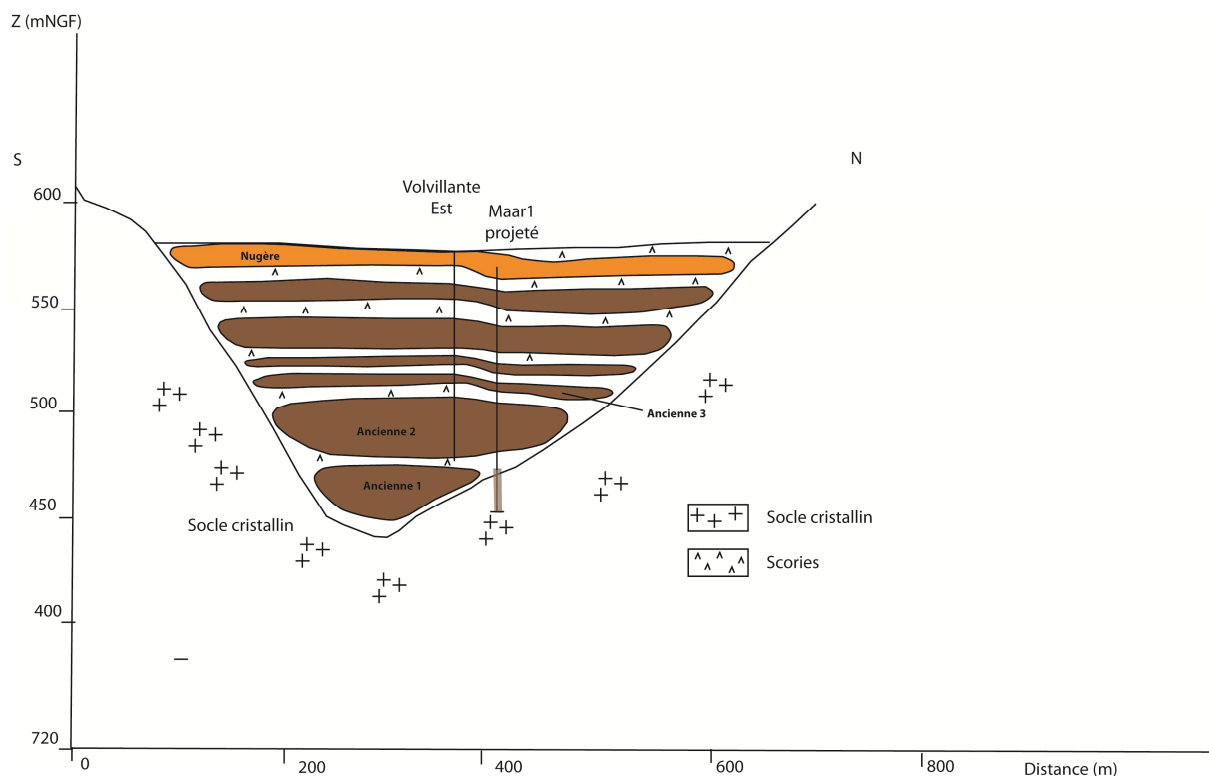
Z (mNGF)

S

N

600

550

500

450

400

720

Volvillante Est

Maar1 projeté

Nugère

Ancienne 3

Ancienne 2

Ancienne 1

Socle cristallin

Socle cristallin

Scories

0

200

400

600

800

Distance (m)